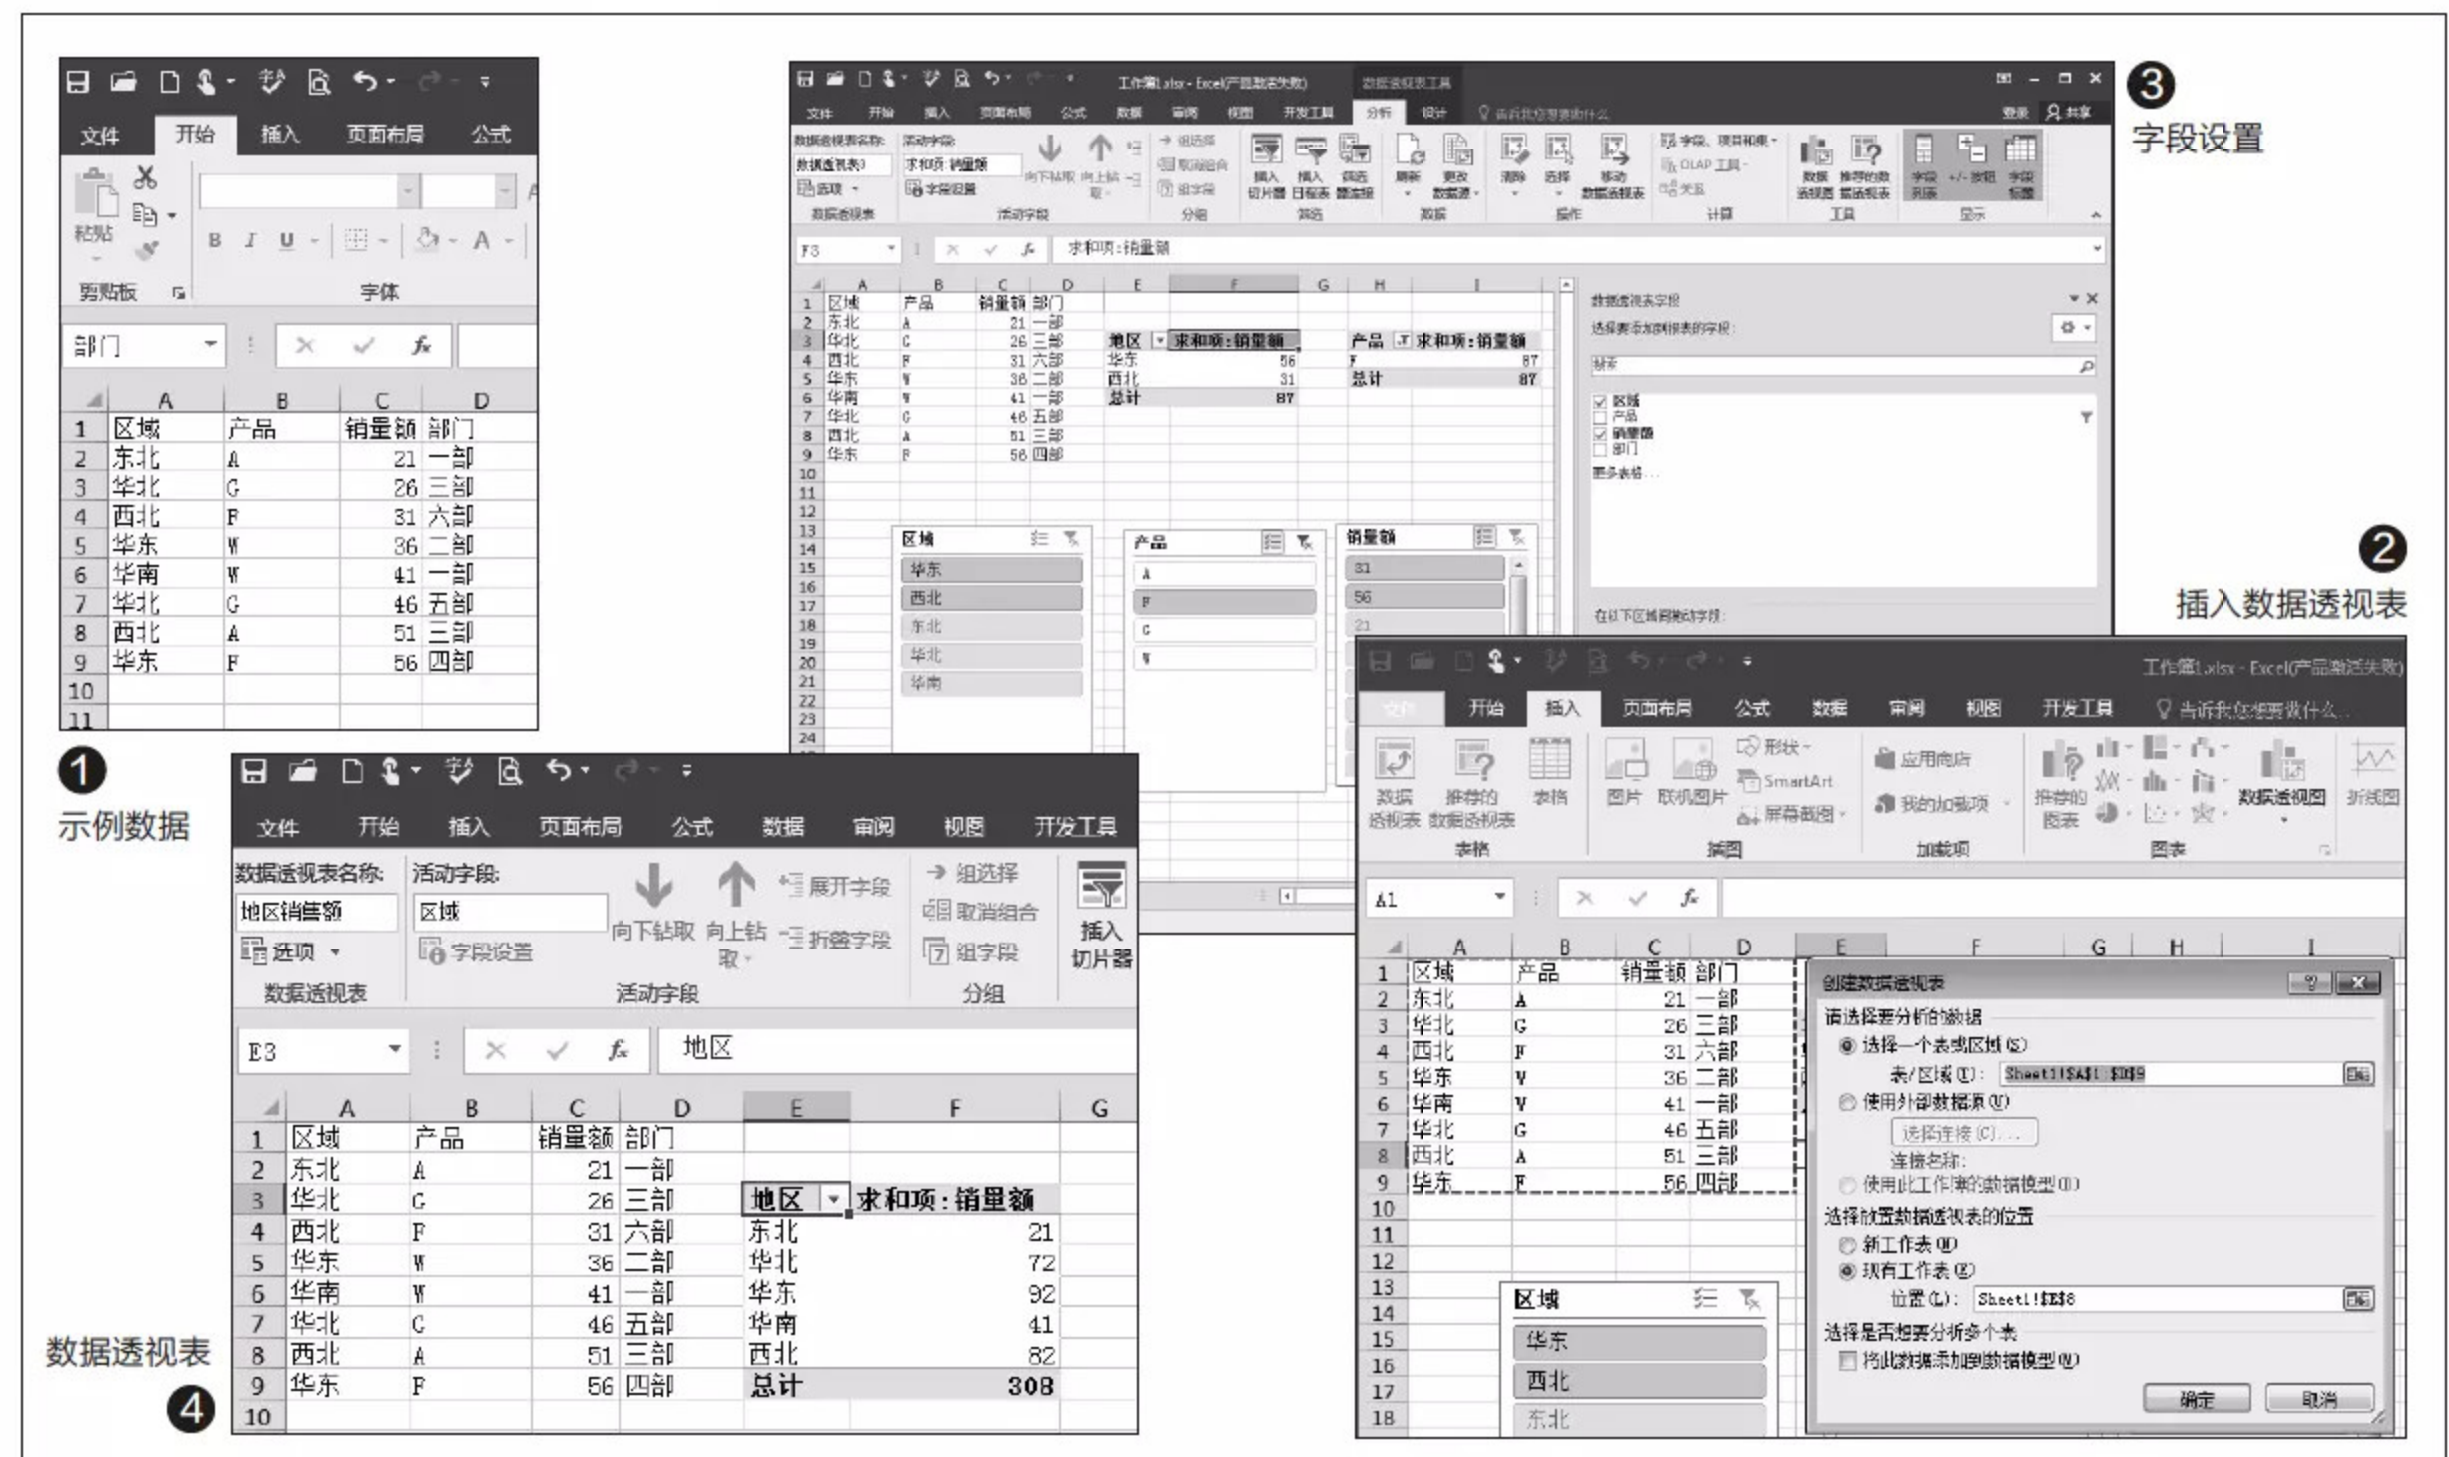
文件 开始 插入 页面布局 公式

粘贴 剪贴板 字体

B I U A

部门

| | A | B | C | D |
|---|---|---|---|---|
| 1 | 区域 | 产品 | 销量额 | 部门 |
| 2 | 东北 | A | 21 | 一部 |
| 3 | 华北 | G | 26 | 三部 |
| 4 | 西北 | F | 31 | 六部 |
| 5 | 华东 | W | 36 | 二部 |
| 6 | 华南 | W | 41 | 一部 |
| 7 | 华北 | G | 46 | 五部 |
| 8 | 西北 | A | 51 | 三部 |
| 9 | 华东 | F | 56 | 四部 |
| 10 | | | | |
| 11 | | | | |

1 示例数据

工作簿1.xlsx - Excel(产品激活失败) 数据透视表工具

文件 开始 插入 页面布局 公式 数据 审阅 视图 开发工具 分析 设计 告诉我您想要做什么

3 字段设置

F3 求和项:销量额

| 地区 | 求和项:销量额 |
|---|---|
| 华东 | 56 |
| 西北 | 31 |
| 总计 | 87 |

| 产品 | 求和项:销量额 |
|---|---|
| F | 87 |
| 总计 | 87 |

数据透视表字段 选择要添加到报表的字段: 搜索 区域 产品 销量额 部门 更多表格... 在以下区域间拖动字段:

区域 华东 西北 东北 华北 华南

产品 A F G W

销量额 31 56 21

2 插入数据透视表

工作簿1.xlsx - Excel(产品激活失败)

文件 开始 插入 页面布局 公式 数据 审阅 视图 开发工具 告诉我您想要做什么...

数据透视表 推荐的数据透视表 表格 图片 联机图片 形状 SmartArt 屏幕截图 应用商店 我的加载项 推荐的图表 数据透视图 折线图

表格 插图 加载项 图表

A1

| | A | B | C | D |
|---|---|---|---|---|
| 1 | 区域 | 产品 | 销量额 | 部门 |
| 2 | 东北 | A | 21 | 一部 |
| 3 | 华北 | G | 26 | 三部 |
| 4 | 西北 | F | 31 | 六部 |
| 5 | 华东 | W | 36 | 二部 |
| 6 | 华南 | W | 41 | 一部 |
| 7 | 华北 | G | 46 | 五部 |
| 8 | 西北 | A | 51 | 三部 |
| 9 | 华东 | F | 56 | 四部 |

创建数据透视表
请选择要分析的数据
选择一个表或区域(S)
表/区域(T): Sheet1!$A$1:$D$9
使用外部数据源(U)
选择连接(C)...
连接名称:
使用此工作簿的数据模型(D)
选择放置数据透视表的位置
新工作表(N)
现有工作表(E)
位置(L): Sheet1!$E$8
选择是否想要分析多个表
将此数据添加到数据模型(M)
确定 取消

区域 华东 西北 东北

文件 开始 插入 页面布局 公式 数据 审阅 视图 开发工具

数据透视表名称: 地区销售额 选项 数据透视表
活动字段: 区域 字段设置 向下钻取 向上钻取 展开字段 折叠字段 活动字段
组选择 取消组合 组字段 分组
插入切片器

E3 地区

| | A | B | C | D | E | F |
|---|---|---|---|---|---|---|
| 1 | 区域 | 产品 | 销量额 | 部门 | | |
| 2 | 东北 | A | 21 | 一部 | | |
| 3 | 华北 | G | 26 | 三部 | 地区 | 求和项:销量额 |
| 4 | 西北 | F | 31 | 六部 | 东北 | 21 |
| 5 | 华东 | W | 36 | 二部 | 华北 | 72 |
| 6 | 华南 | W | 41 | 一部 | 华东 | 92 |
| 7 | 华北 | G | 46 | 五部 | 华南 | 41 |
| 8 | 西北 | A | 51 | 三部 | 西北 | 82 |
| 9 | 华东 | F | 56 | 四部 | 总计 | 308 |
| 10 | | | | | | |

数据透视表 4